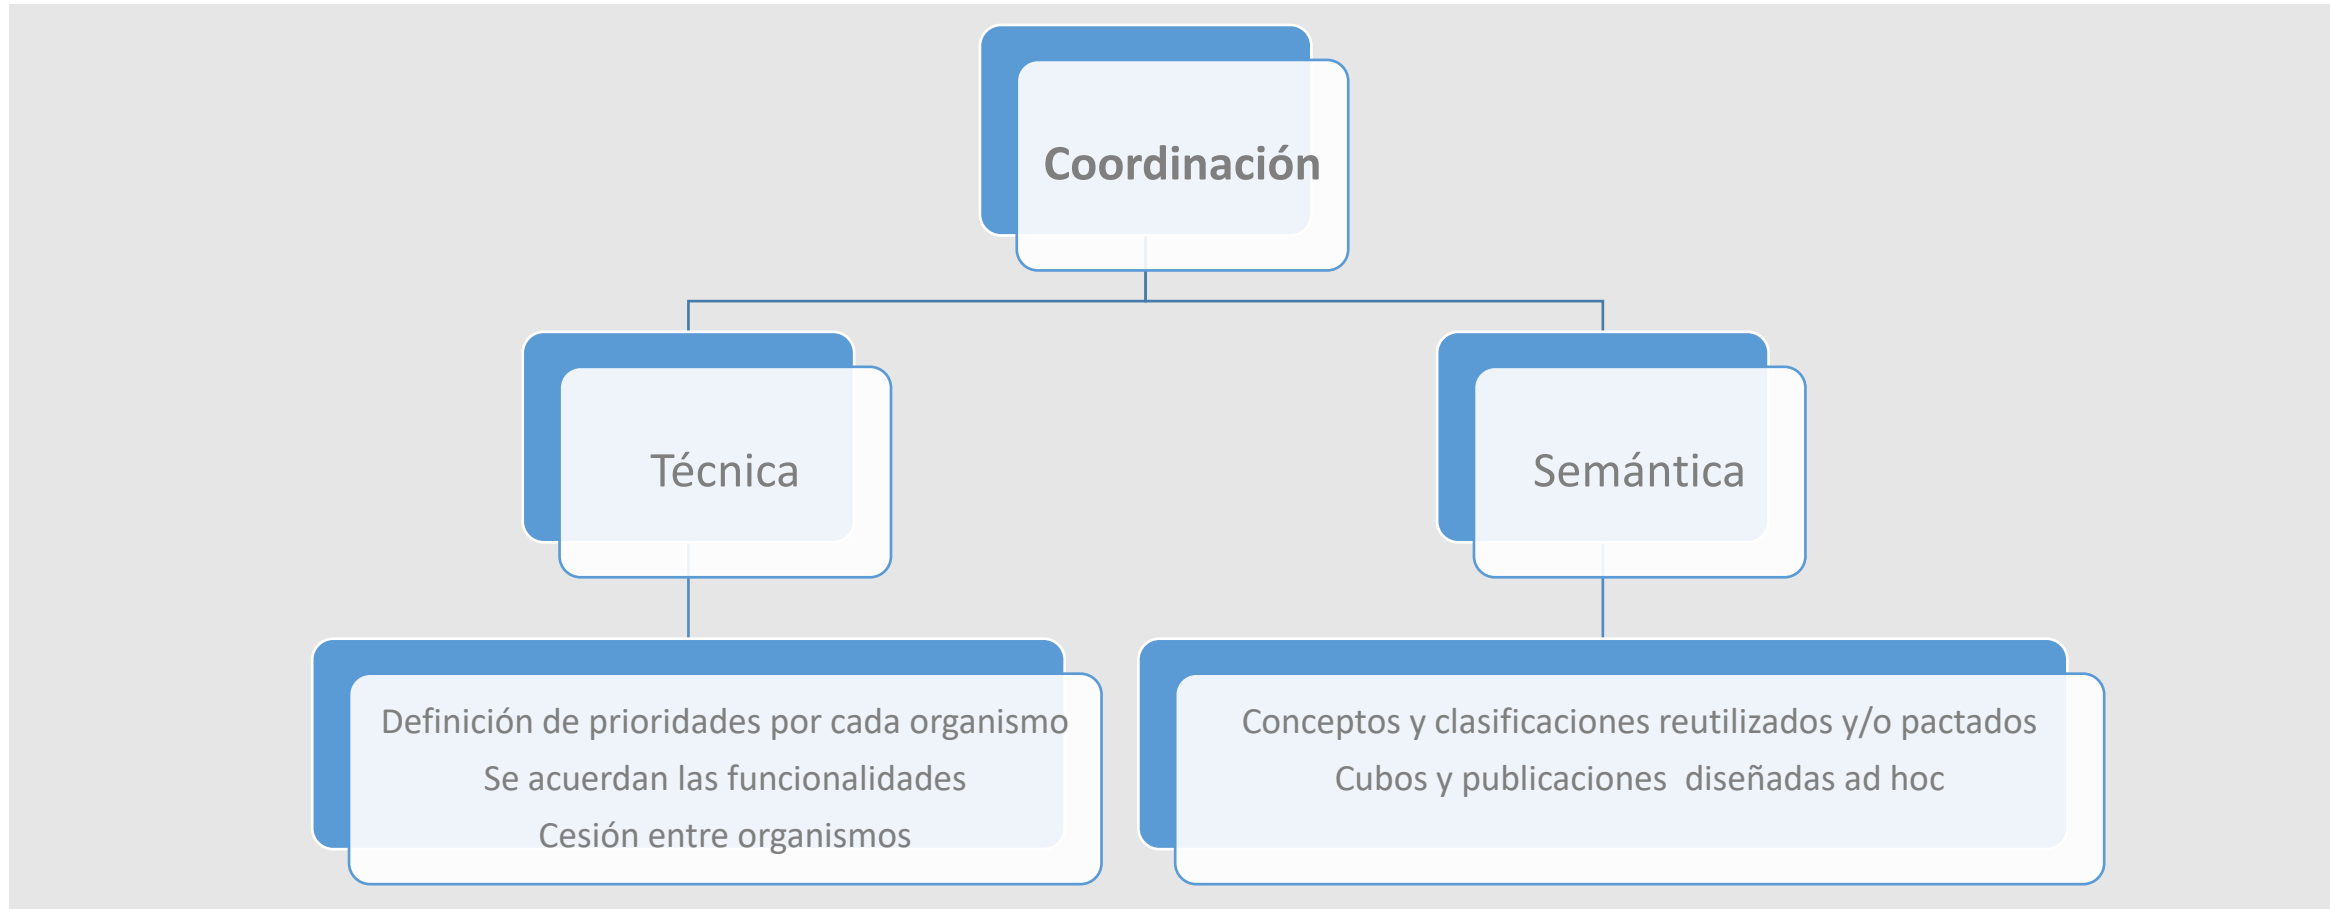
Coordinación

Técnica

Semántica

Definición de prioridades por cada organismo
Se acuerdan las funcionalidades
Cesión entre organismos

Conceptos y clasificaciones reutilizados y/o pactados
Cubos y publicaciones diseñadas ad hoc